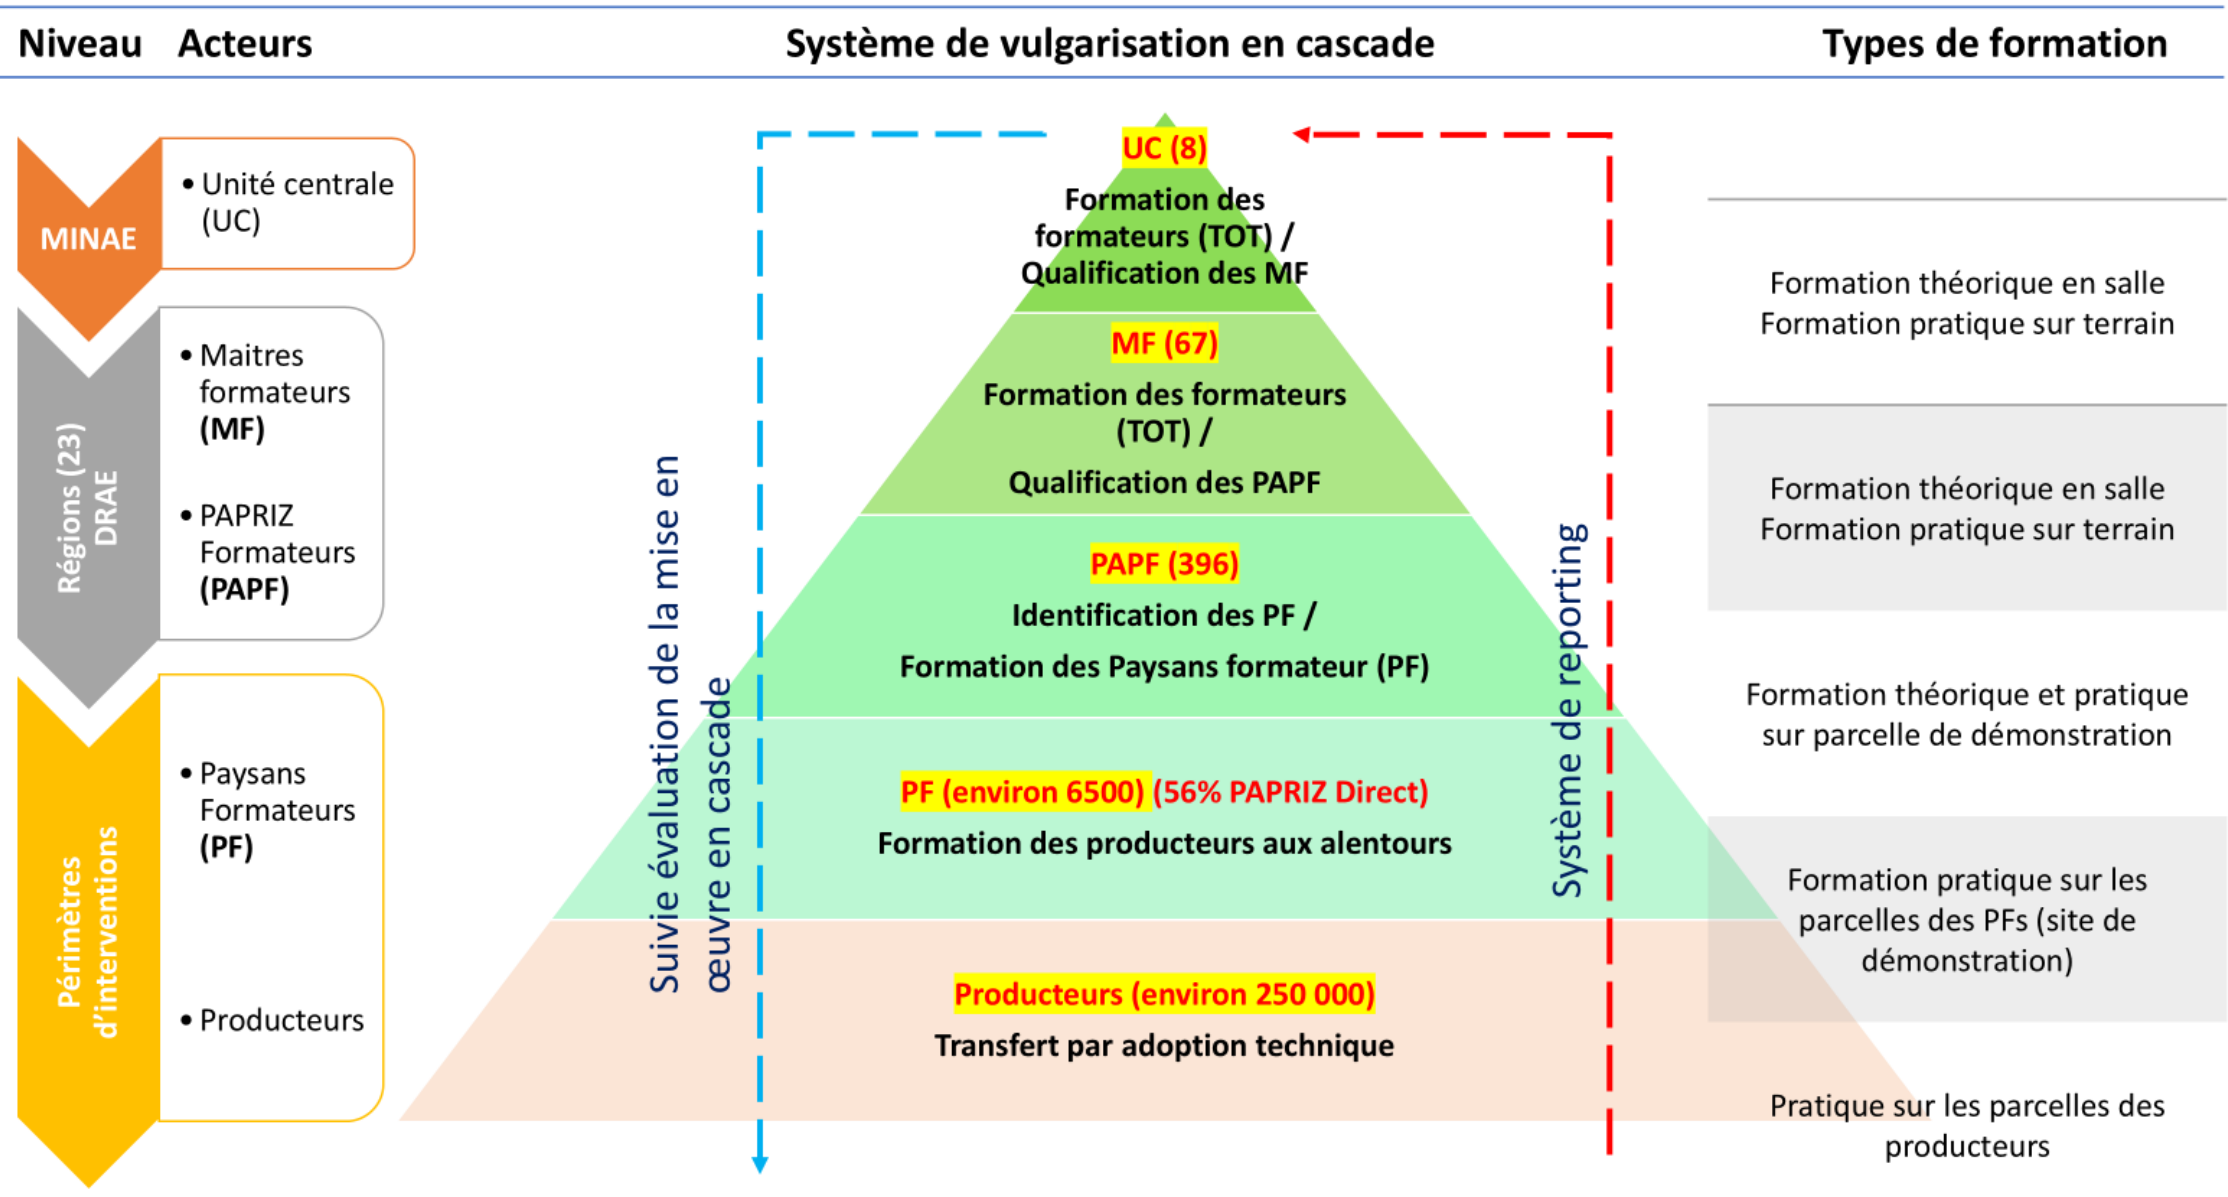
Niveau Acteurs Système de vulgarisation en cascade Types de formation

MINAE

• Unité centrale (UC)

Régions (23) DRAE

• Maitres formateurs **(MF)**

• PAPRIZ Formateurs **(PAPF)**

Périmètres d'interventions

• Paysans Formateurs **(PF)**

• Producteurs

Suivie évaluation de la mise en œuvre en cascade

Système de reporting

UC (8)
Formation des formateurs (TOT) / Qualification des MF

MF (67)
Formation des formateurs (TOT) /
Qualification des PAPF

PAPF (396)
Identification des PF /
Formation des Paysans formateur (PF)

PF (environ 6500) (56% PAPRIZ Direct)
Formation des producteurs aux alentours

Producteurs (environ 250 000)
Transfert par adoption technique

Formation théorique en salle
Formation pratique sur terrain

Formation théorique en salle
Formation pratique sur terrain

Formation théorique et pratique sur parcelle de démonstration

Formation pratique sur les parcelles des PFs (site de démonstration)

Pratique sur les parcelles des producteurs